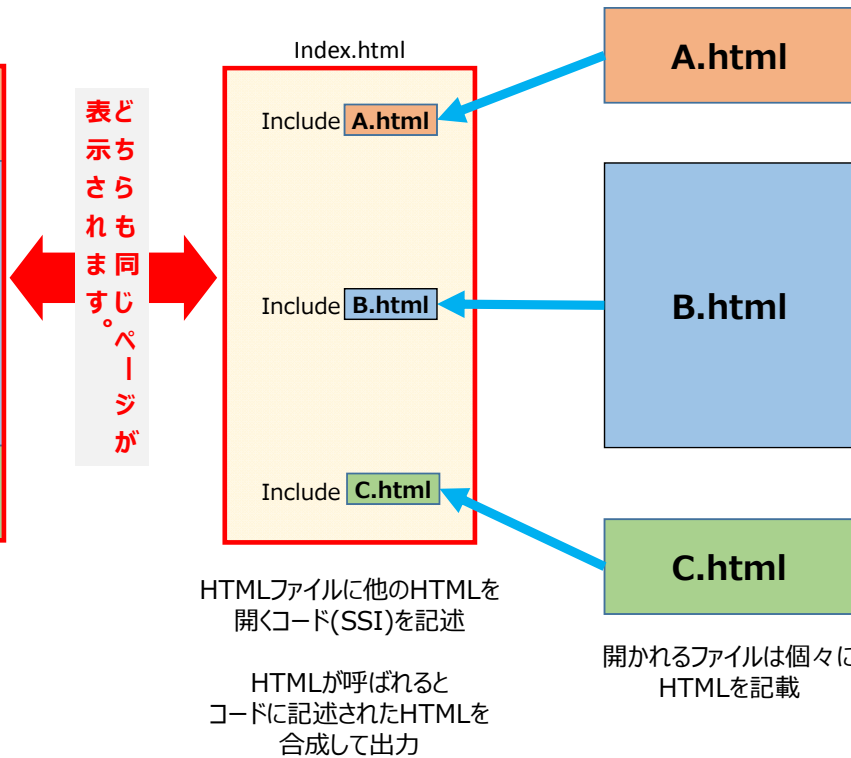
どちらも同じページが表示されます。

Index.html

Include A.html

Include B.html

Include C.html

A.html

B.html

C.html

HTMLファイルに他のHTMLを開くコード(SSI)を記述

HTMLが呼ばれるとコードに記述されたHTMLを合成して出力

開かれるファイルは個々に
HTMLを記載